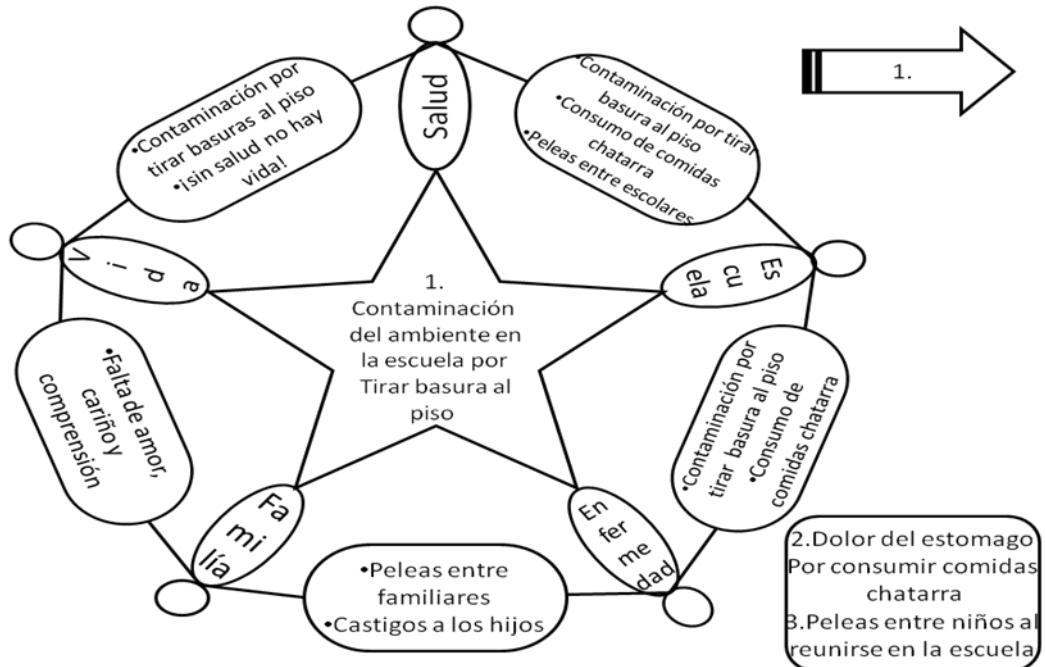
1.

Salud

•Contaminación por tirar basuras al piso
•¡sin salud no hay vida!

•Contaminación por tirar basura al piso
•Consumo de comidas chatarra
•Peleas entre escolares

V i d a

Es cu ela

1.
Contaminación del ambiente en la escuela por Tirar basura al piso

•Falta de amor, cariño y comprensión

•Contaminación por tirar basura al piso
•Consumo de comidas chatarra

Fa mi lía

En fer me dad

•Peleas entre familiares
•Castigos a los hijos

2.Dolor del estomago Por consumir comidas chatarra
3.Peleas entre niños al reunirse en la escuela